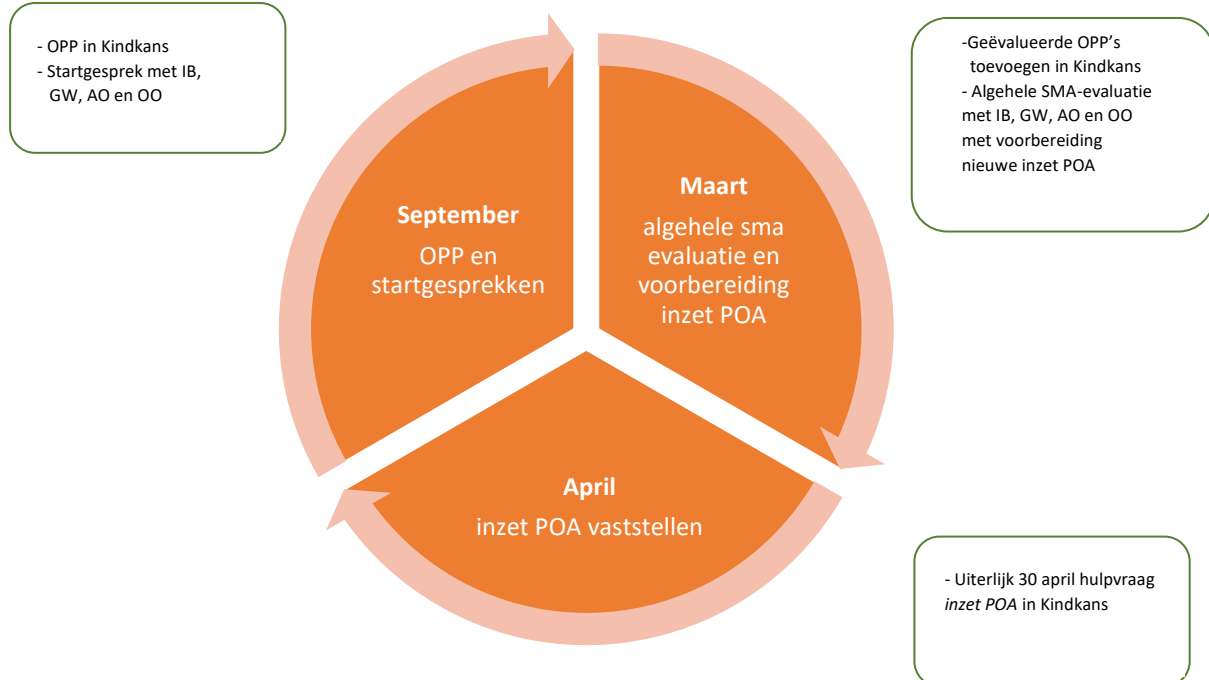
- OPP in Kindkans
- Startgesprek met IB, GW, AO en OO

-Geëvalueerde OPP's toevoegen in Kindkans
- Algehele SMA-evaluatie met IB, GW, AO en OO met voorbereiding nieuwe inzet POA

**September**
OPP en startgesprekken

**Maart**
algehele sma evaluatie en voorbereiding inzet POA

**April**
inzet POA vaststellen

- Uiterlijk 30 april hulpvraag *inzet POA* in Kindkans